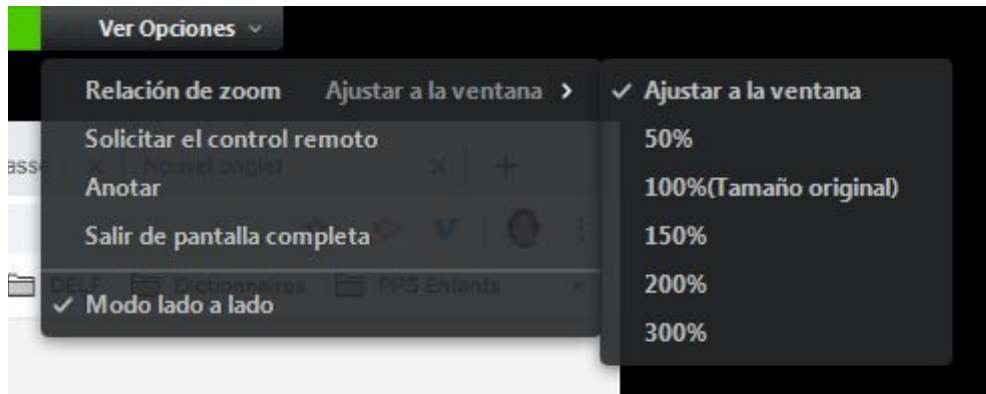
Ver Opciones

Relación de zoom Ajustar a la ventana
Solicitar el control remoto
Anotar
Salir de pantalla completa
✓ Modo lado a lado

✓ Ajustar a la ventana
50%
100%(Tamaño original)
150%
200%
300%

asse Nouvel onglet
DELF Dictionnaires PPS Enfants